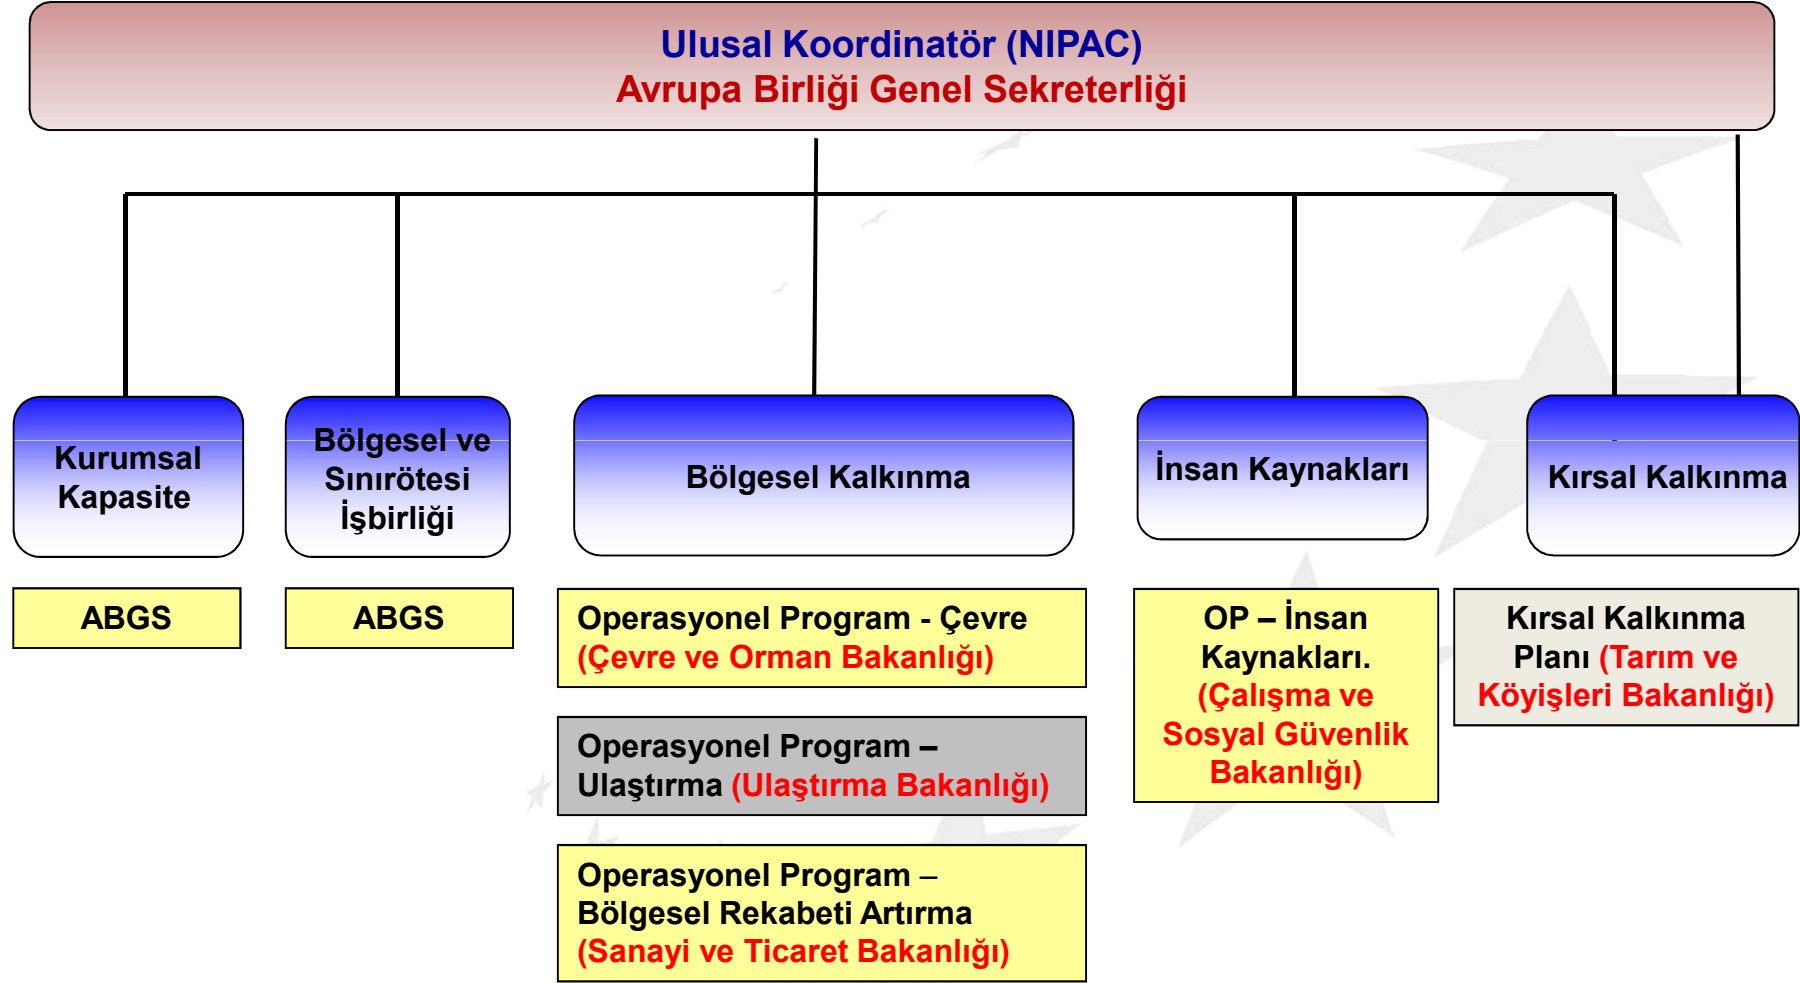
Ulusal Koordinatör (NIPAC)
Avrupa Birliği Genel Sekreterliği

Kurumsal Kapasite

Bölgesel ve Sınırötesi İşbirliği

Bölgesel Kalkınma

İnsan Kaynakları

Kırsal Kalkınma

ABGS

ABGS

Operasyonel Program - Çevre (Çevre ve Orman Bakanlığı)

Operasyonel Program – Ulaştırma (Ulaştırma Bakanlığı)

Operasyonel Program – Bölgesel Rekabeti Artırma (Sanayi ve Ticaret Bakanlığı)

OP – İnsan Kaynakları. (Çalışma ve Sosyal Güvenlik Bakanlığı)

Kırsal Kalkınma Planı (Tarım ve Köyişleri Bakanlığı)